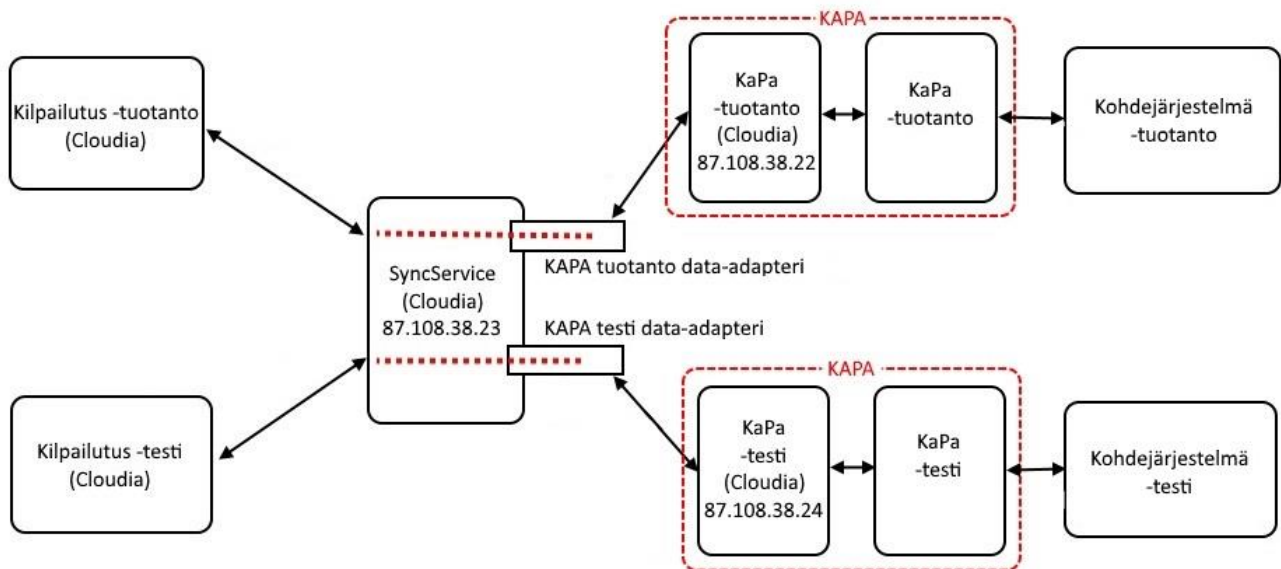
KAPA

Kilpailutus -tuotanto (Cloudia)

KaPa -tuotanto (Cloudia) 87.108.38.22

KaPa -tuotanto

Kohdejärjestelmä -tuotanto

SyncService (Cloudia) 87.108.38.23

KAPA tuotanto data-adapteri

KAPA testi data-adapteri

KAPA

Kilpailutus -testi (Cloudia)

KaPa -testi (Cloudia) 87.108.38.24

KaPa -testi

Kohdejärjestelmä -testi